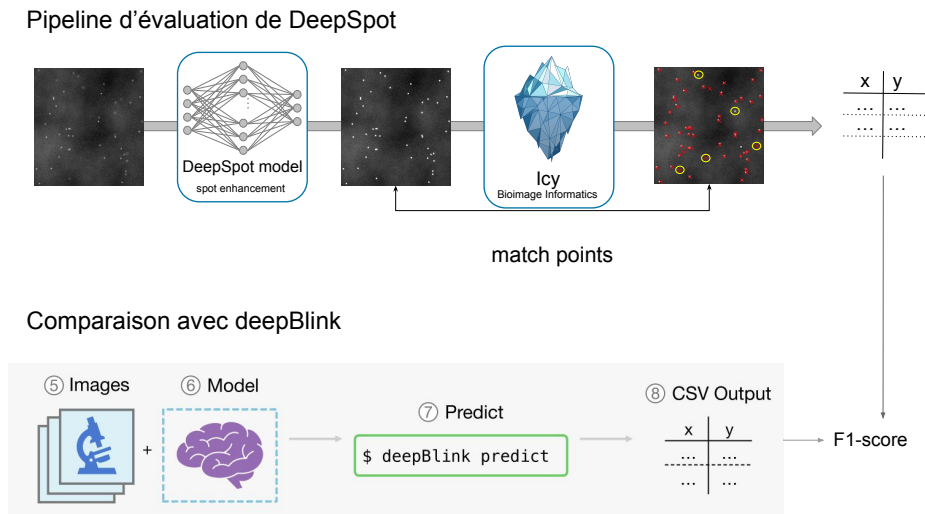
Pipeline d'évaluation de DeepSpot

DeepSpot model
spot enhancement

Icy
Bioimage Informatics

| x | y |
|---|---|
| ... | ... |
| ... | ... |

match points

Comparaison avec deepBlink

⑤ Images

+

⑥ Model

⑦ Predict

$ deepBlink predict

⑧ CSV Output

| x | y |
|---|---|
| ... | ... |
| ... | ... |

F1-score